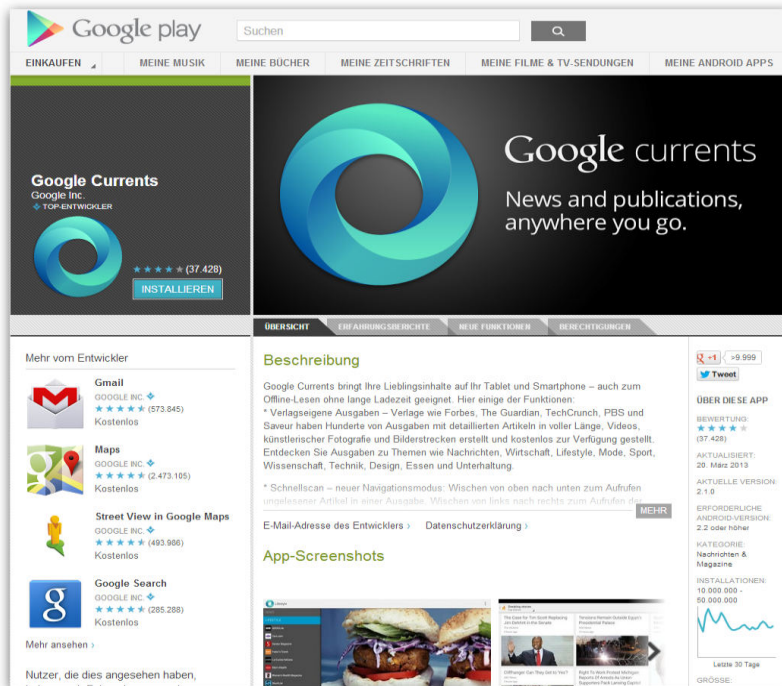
Google play

Suchen

EINKAUFEN | MEINE MUSIK | MEINE BÜCHER | MEINE ZEITSCHRIFTEN | MEINE FILME & TV-SENDUNGEN | MEINE ANDROID APPS

Google Currents
Google Inc.
TOP-ENTWICKLER

★★★★★ (37.428)
INSTALLIEREN

Google currents
News and publications, anywhere you go.

ÜBERSICHT | ERFAHRUNGSBERICHTE | NEUE FUNKTIONEN | BERECHTIGUNGEN

Mehr vom Entwickler

Gmail
GOOGLE INC.
★★★★★ (573.845)
Kostenlos

Maps
GOOGLE INC.
★★★★★ (2.473.105)
Kostenlos

Street View in Google Maps
GOOGLE INC.
★★★★★ (493.986)
Kostenlos

Google Search
GOOGLE INC.
★★★★★ (285.288)
Kostenlos

Mehr ansehen ›

Nutzer, die dies angesehen haben,

Beschreibung

Google Currents bringt Ihre Lieblingsinhalte auf Ihr Tablet und Smartphone – auch zum Offline-Lesen ohne lange Ladezeit geeignet. Hier einige der Funktionen:
* Verlagseigene Ausgaben – Verlage wie Forbes, The Guardian, TechCrunch, PBS und Saveur haben Hunderte von Ausgaben mit detaillierten Artikeln in voller Länge, Videos, künstlerischer Fotografie und Bilderstrecken erstellt und kostenlos zur Verfügung gestellt. Entdecken Sie Ausgaben zu Themen wie Nachrichten, Wirtschaft, Lifestyle, Mode, Sport, Wissenschaft, Technik, Design, Essen und Unterhaltung.

* Schnellscan – neuer Navigationsmodus: Wischen von oben nach unten zum Aufrufen ungelesener Artikel in einer Ausgabe. Wischen von links nach rechts zum Aufrufen der

MEHR

E-Mail-Adresse des Entwicklers › Datenschutzerklärung ›

App-Screenshots

+1 >9.999
Tweet

ÜBER DIESE APP

BEWERTUNG:
★★★★
(37.428)

AKTUALISIERT:
20. März 2013

AKTUELLE VERSION:
2.1.0

ERFORDERLICHE ANDROID-VERSION:
2.2 oder höher

KATEGORIE:
Nachrichten & Magazine

INSTALLATIONEN:
10.000.000 - 50.000.000

Letzte 30 Tage

GRÖSSE: